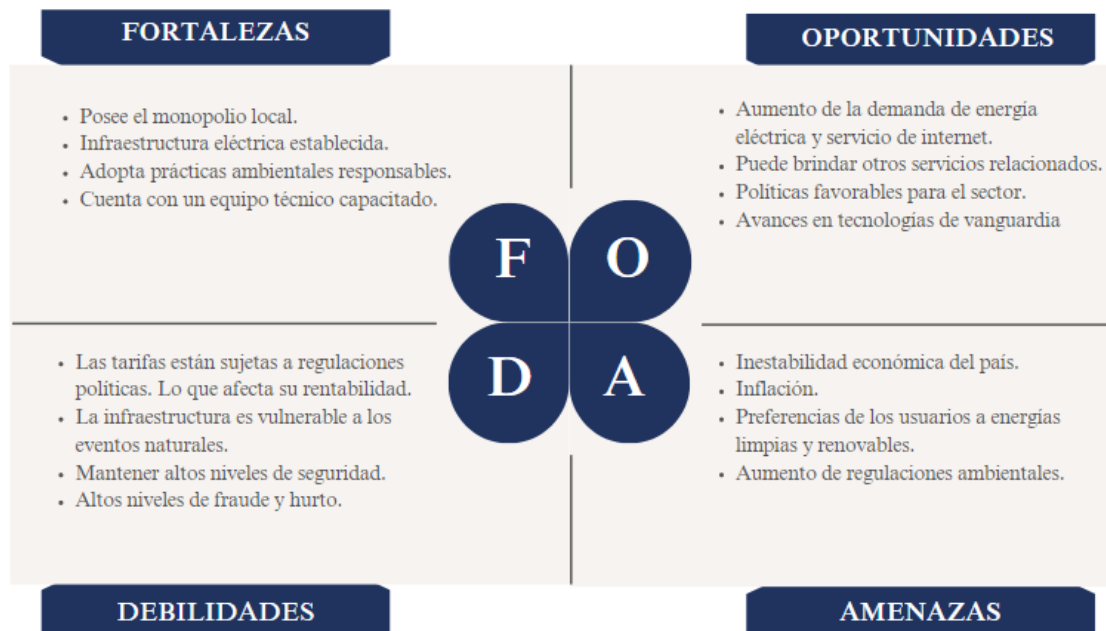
FORTALEZAS

- Posee el monopolio local.
- Infraestructura eléctrica establecida.
- Adopta prácticas ambientales responsables.
- Cuenta con un equipo técnico capacitado.

OPORTUNIDADES

- Aumento de la demanda de energía eléctrica y servicio de internet.
- Puede brindar otros servicios relacionados.
- Políticas favorables para el sector.
- Avances en tecnologías de vanguardia

F O D A

- Las tarifas están sujetas a regulaciones políticas. Lo que afecta su rentabilidad.
- La infraestructura es vulnerable a los eventos naturales.
- Mantener altos niveles de seguridad.
- Altos niveles de fraude y hurto.

- Inestabilidad económica del país.
- Inflación.
- Preferencias de los usuarios a energías limpias y renovables.
- Aumento de regulaciones ambientales.

DEBILIDADES

AMENAZAS